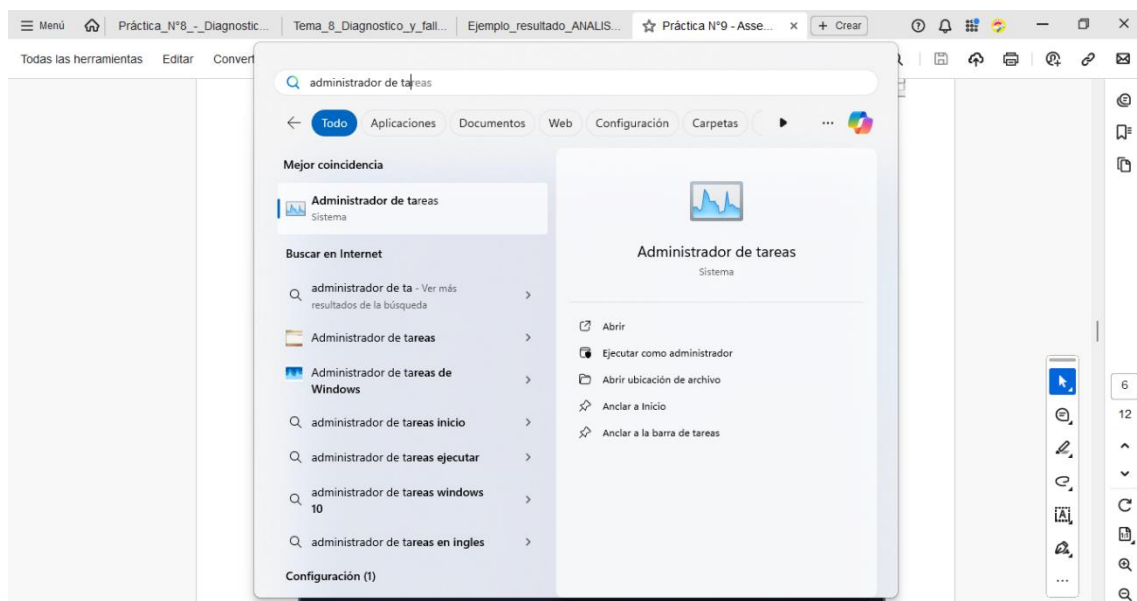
Menú Práctica_N°8_-_Diagnostic... Tema_8_Diagnostico_y_fall... Ejemplo_resultado_ANALIS... Práctica N°9 - Asse... × + Crear

Todas las herramientas Editar Convert

administrador de tareas

Todo Aplicaciones Documentos Web Configuración Carpetas ...

Mejor coincidencia

Administrador de tareas
Sistema

Buscar en Internet

administrador de ta - Ver más resultados de la búsqueda

Administrador de tareas

Administrador de tareas de Windows

administrador de tareas inicio

administrador de tareas ejecutar

administrador de tareas windows 10

administrador de tareas en ingles

Configuración (1)

Administrador de tareas
Sistema

Abrir

Ejecutar como administrador

Abrir ubicación de archivo

Anclar a Inicio

Anclar a la barra de tareas

6

12